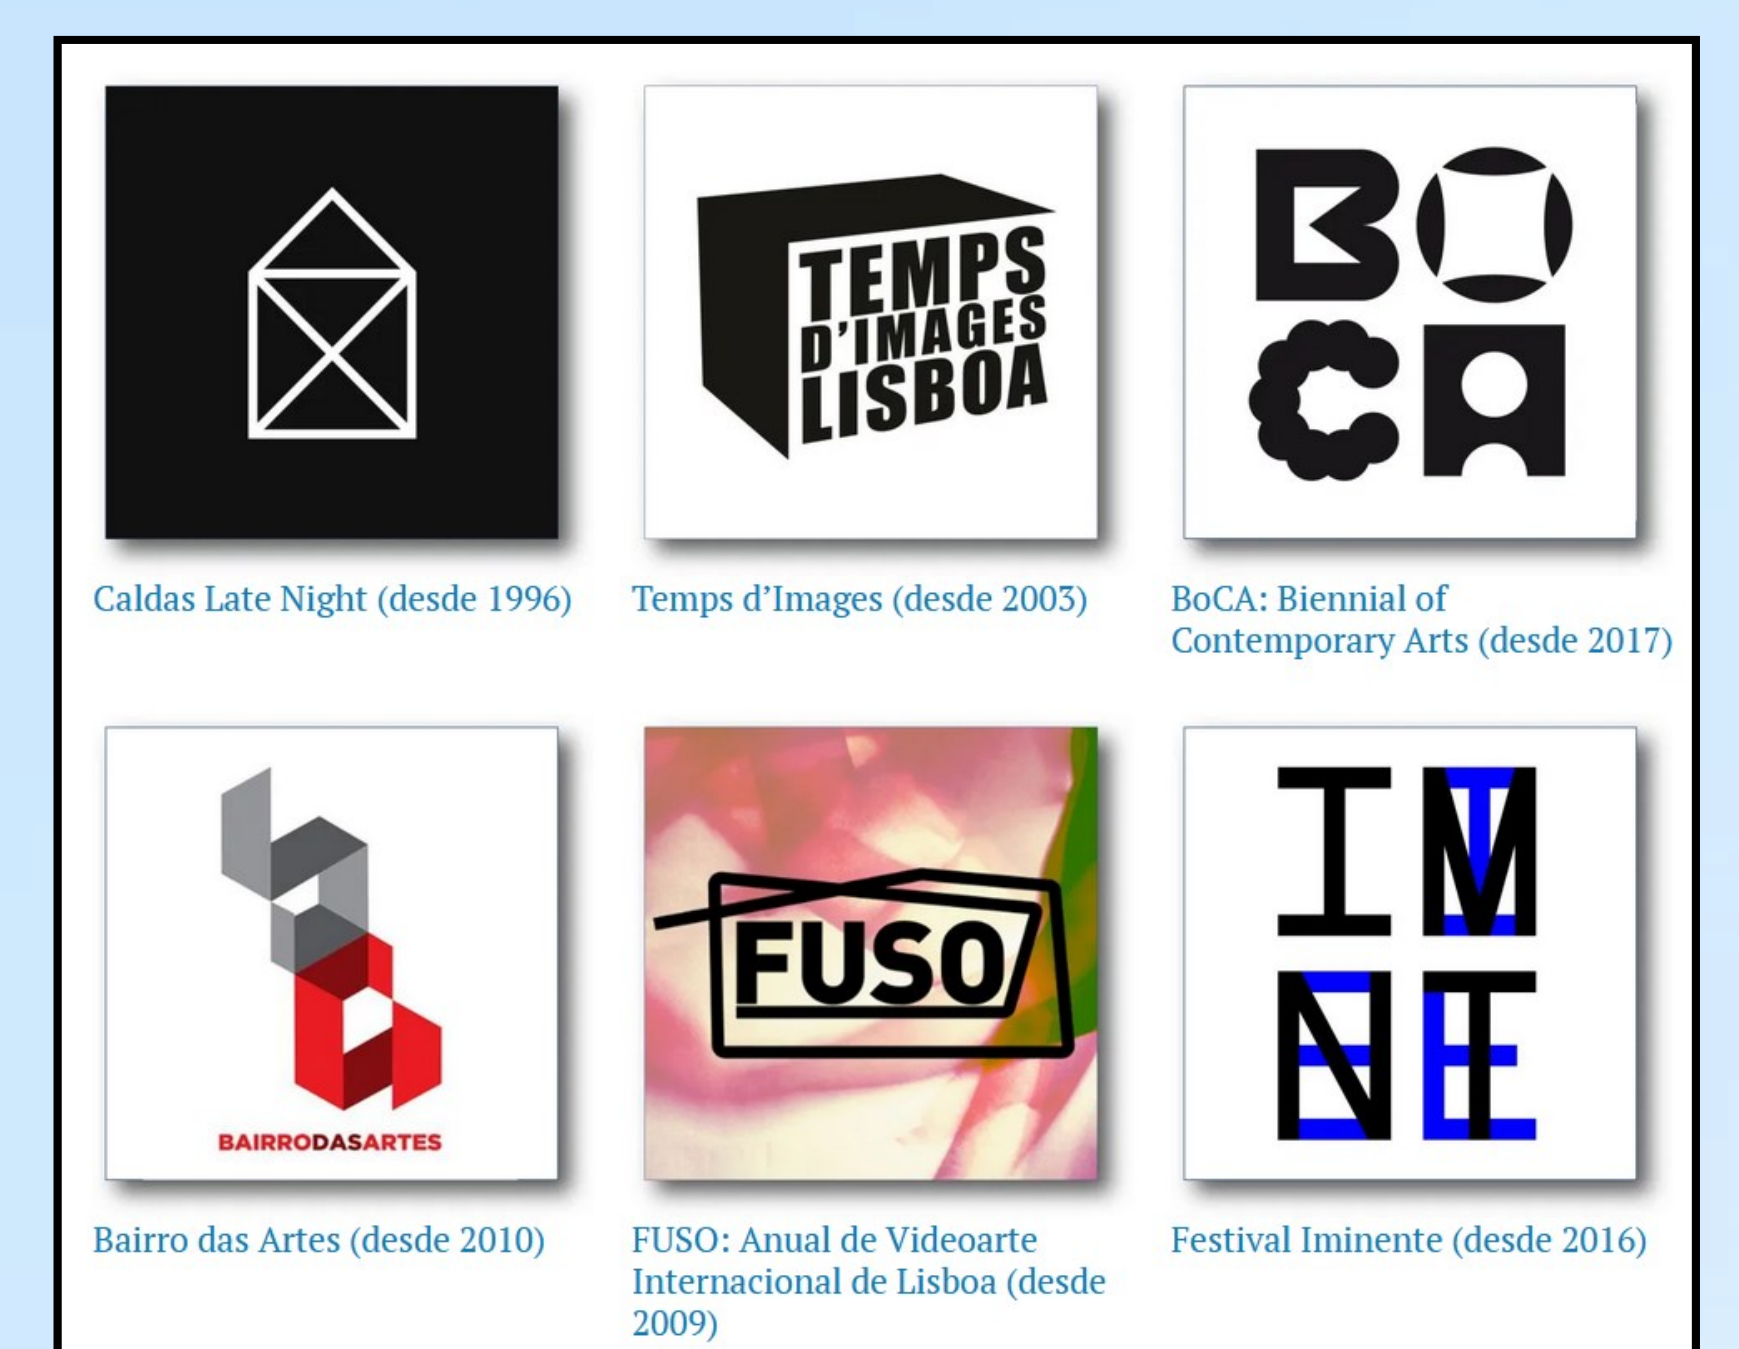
Caldas Late Night (desde 1996)

TEMPS D'IMAGES LISBOA

Temps d'Images (desde 2003)

BOCA

BoCA: Biennial of Contemporary Arts (desde 2017)

BAIRRODASARTES

Bairro das Artes (desde 2010)

FUSO

FUSO: Anual de Videoarte Internacional de Lisboa (desde 2009)

IMNE

Festival Iminente (desde 2016)